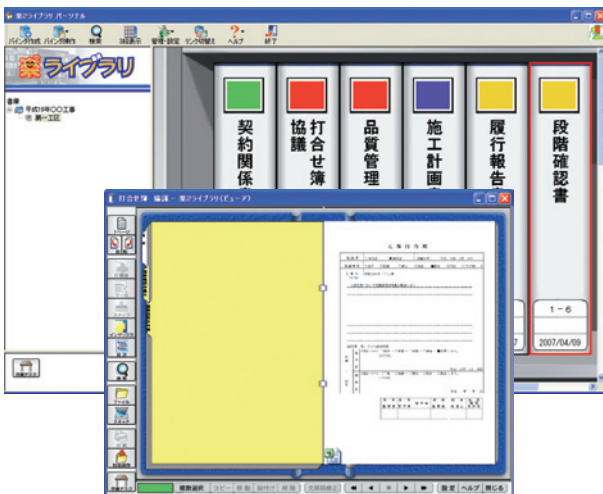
楽ライブラリ パーソナル

バインダ作成 バインダ操作 検索 項目表示 管理・設定 リンク切替え ヘルプ 終了

楽ライブラリ

書庫
平成19年〇〇工事
第一工区

契約関係
打合せ簿
協議
品質管理
施工計画
履行報告
段階確認書

1－6
2007/04/09

打合せ簿 協議 － 楽ライブラリ（ビューア）

工事打合簿

複数選択 コピー 移動 貼付け 削除 文書削除 設定 ヘルプ 閉じる